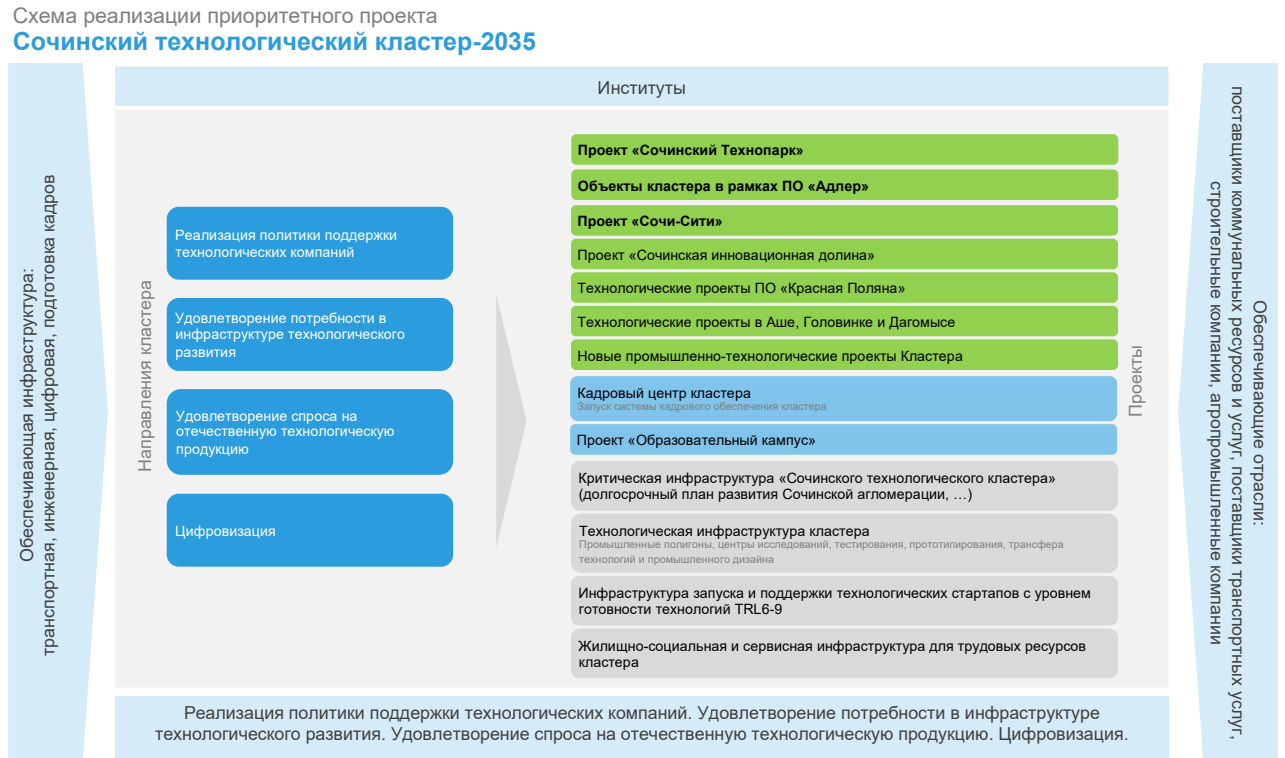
Схема реализации приоритетного проекта
Сочинский технологический кластер-2035

Обеспечивающая инфраструктура: транспортная, инженерная, цифровая, подготовка кадров

Институты

Направления кластера

Реализация политики поддержки технологических компаний

Удовлетворение потребности в инфраструктуре технологического развития

Удовлетворение спроса на отечественную технологическую продукцию

Цифровизация

Проект «Сочинский Технопарк»

Объекты кластера в рамках ПО «Адлер»

Проект «Сочи-Сити»

Проект «Сочинская инновационная долина»

Технологические проекты ПО «Красная Поляна»

Технологические проекты в Аше, Головинке и Дагомысе

Новые промышленно-технологические проекты Кластера

Кадровый центр кластера
Запуск системы кадрового обеспечения кластера

Проект «Образовательный кампус»

Критическая инфраструктура «Сочинского технологического кластера» (долгосрочный план развития Сочинской агломерации, …)

Технологическая инфраструктура кластера
Промышленные полигоны, центры исследований, тестирования, прототипирования, трансфера технологий и промышленного дизайна

Инфраструктура запуска и поддержки технологических стартапов с уровнем готовности технологий TRL6-9

Жилищно-социальная и сервисная инфраструктура для трудовых ресурсов кластера

Проекты

Обеспечивающие отрасли: поставщики коммунальных ресурсов и услуг, поставщики транспортных услуг, строительные компании, агропромышленные компании

Реализация политики поддержки технологических компаний. Удовлетворение потребности в инфраструктуре технологического развития. Удовлетворение спроса на отечественную технологическую продукцию. Цифровизация.